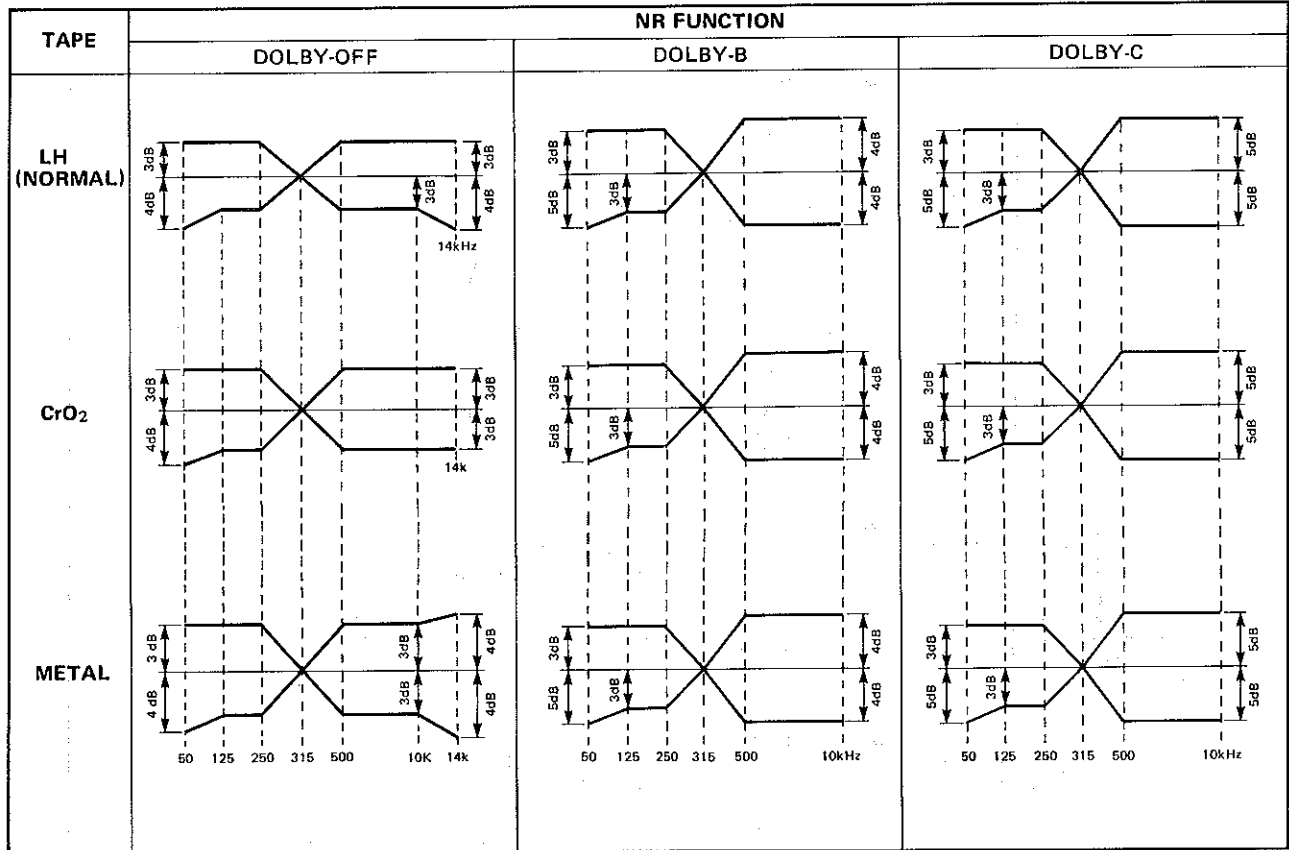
| TAPE | NR FUNCTION | | |
|---|---|---|---|
| | DOLBY-OFF | DOLBY-B | DOLBY-C |
| LH (NORMAL) | 3dB 4dB 3dB 3dB 4dB 14kHz | 3dB 5dB 3dB 4dB 4dB | 3dB 5dB 3dB 5dB 5dB |
| $CrO_2$ | 3dB 4dB 3dB 3dB 14k | 3dB 5dB 3dB 4dB 4dB | 3dB 5dB 3dB 5dB 5dB |
| METAL | 3 dB 4 dB 3dB 3dB 4dB 4dB 50 125 250 315 500 10K 14k | 3dB 5dB 3dB 4dB 4dB 50 125 250 315 500 10kHz | 3dB 5dB 3dB 5dB 5dB 50 125 250 315 500 10kHz |